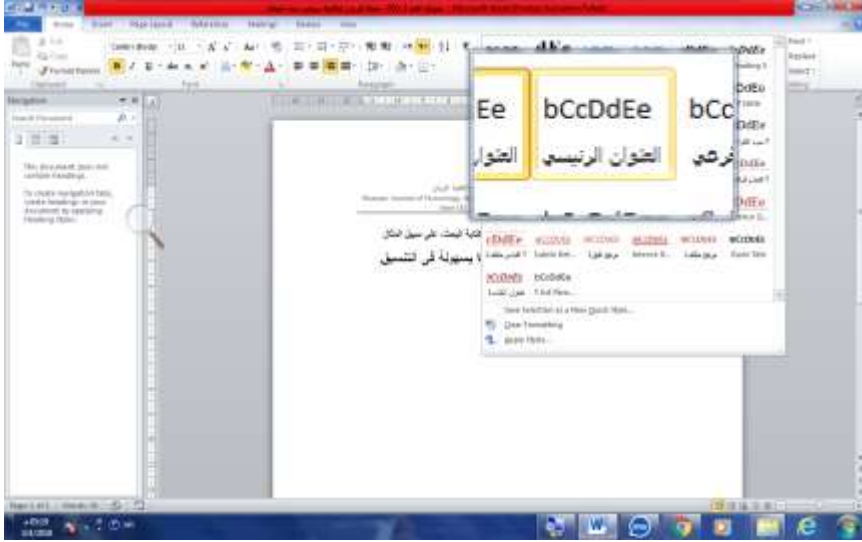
File Home Insert Page Layout References Mailings Review View

Cut
Copy
Format Painter
Clipboard
Font
Paragraph

Find
Replace
Select
Editing

Navigation
Search Document

This document does not contain headings.

To create navigation tabs, create headings in your document by applying Heading Styles.

Ee
العنوان
bCcDdEe
العنوان الرئيسي
bCc
فرعي

bCcDdEe
bCcDdEe
bCcDdEe
bCcDdEe
bCcDdEe
bCcDdEe

bCcDdEe
bCcDdEe

Save Selection as a New Quick Style...
Clear Formatting
Apply Styles...

كتابة البحث، على سبيل المثال
بسهولة في التنسيق

Page: 1 of 1